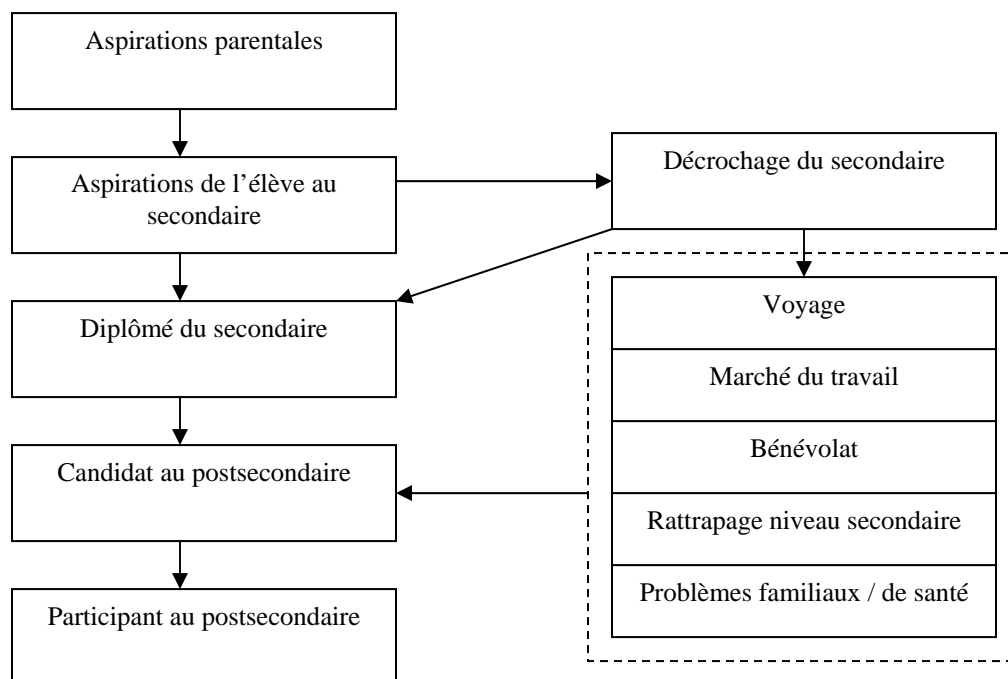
Aspirations parentales

Aspirations de l'élève au secondaire

Décrochage du secondaire

Diplômé du secondaire

Voyage

Marché du travail

Bénévolat

Rattrapage niveau secondaire

Problèmes familiaux / de santé

Candidat au postsecondaire

Participant au postsecondaire